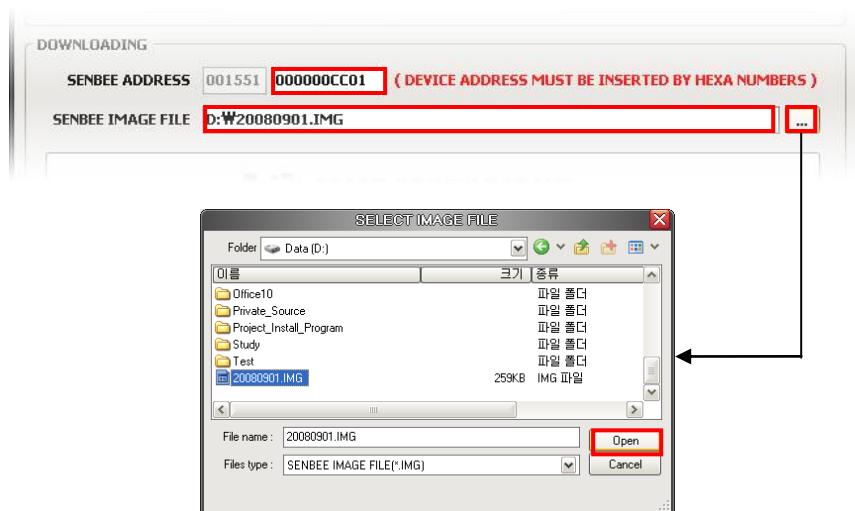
DOWNLOADING

SENBEE ADDRESS 001551 000000CC01 ( DEVICE ADDRESS MUST BE INSERTED BY HEXA NUMBERS )

SENBEE IMAGE FILE D:₩20080901.IMG ...

SELECT IMAGE FILE

Folder Data (D:)

| 이름 | 크기 | 종류 |
|---|---|---|
| Office10 | | 파일 폴더 |
| Private_Source | | 파일 폴더 |
| Project_Install_Program | | 파일 폴더 |
| Study | | 파일 폴더 |
| Test | | 파일 폴더 |
| 20080901.IMG | 259KB | IMG 파일 |

File name : 20080901.IMG

Open

Files type : SENBEE IMAGE FILE(*.IMG)

Cancel